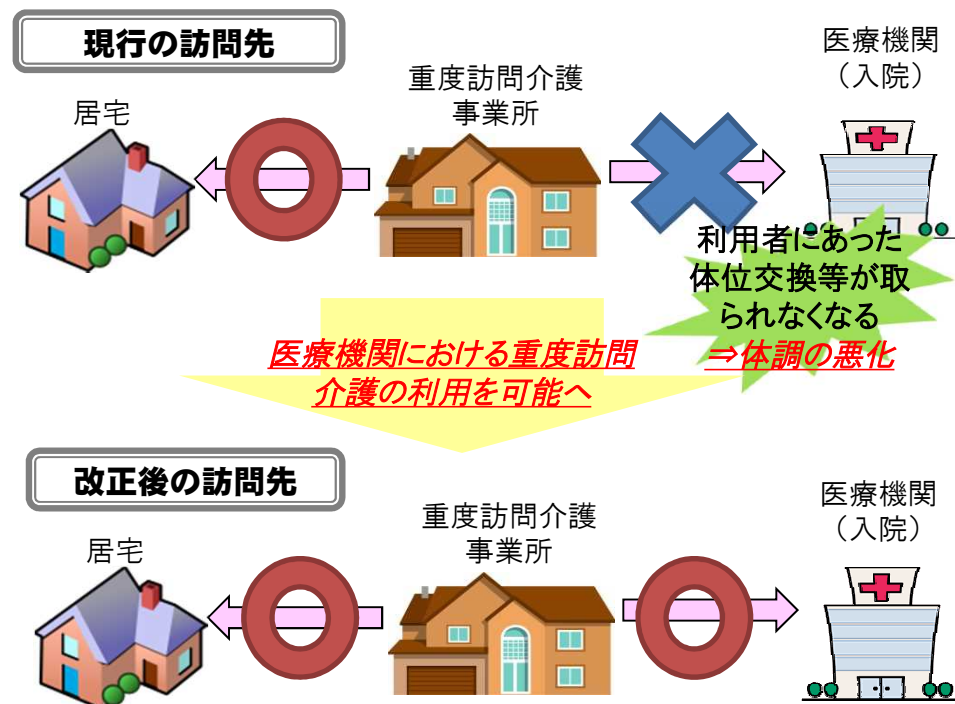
現行の訪問先

居宅

重度訪問介護
事業所

医療機関
（入院）

利用者にあった体位交換等が取られなくなる
⇒体調の悪化

医療機関における重度訪問介護の利用を可能へ

改正後の訪問先

居宅

重度訪問介護
事業所

医療機関
（入院）